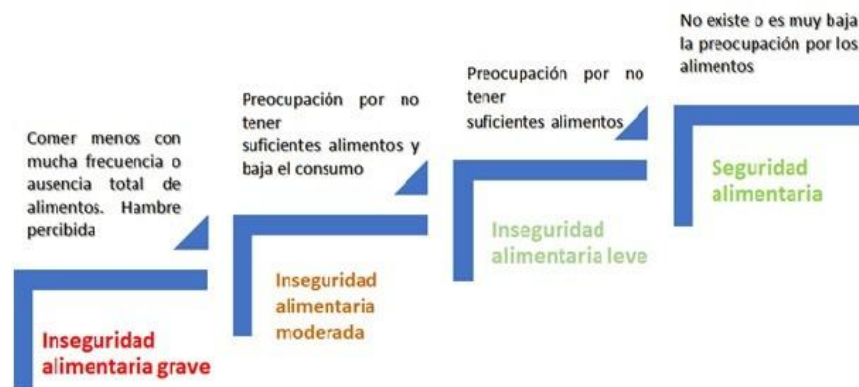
Comer menos con mucha frecuencia o ausencia total de alimentos. Hambre percibida

Inseguridad alimentaria grave

Preocupación por no tener suficientes alimentos y baja el consumo

Inseguridad alimentaria moderada

Preocupación por no tener suficientes alimentos

Inseguridad alimentaria leve

No existe o es muy baja la preocupación por los alimentos

Seguridad alimentaria